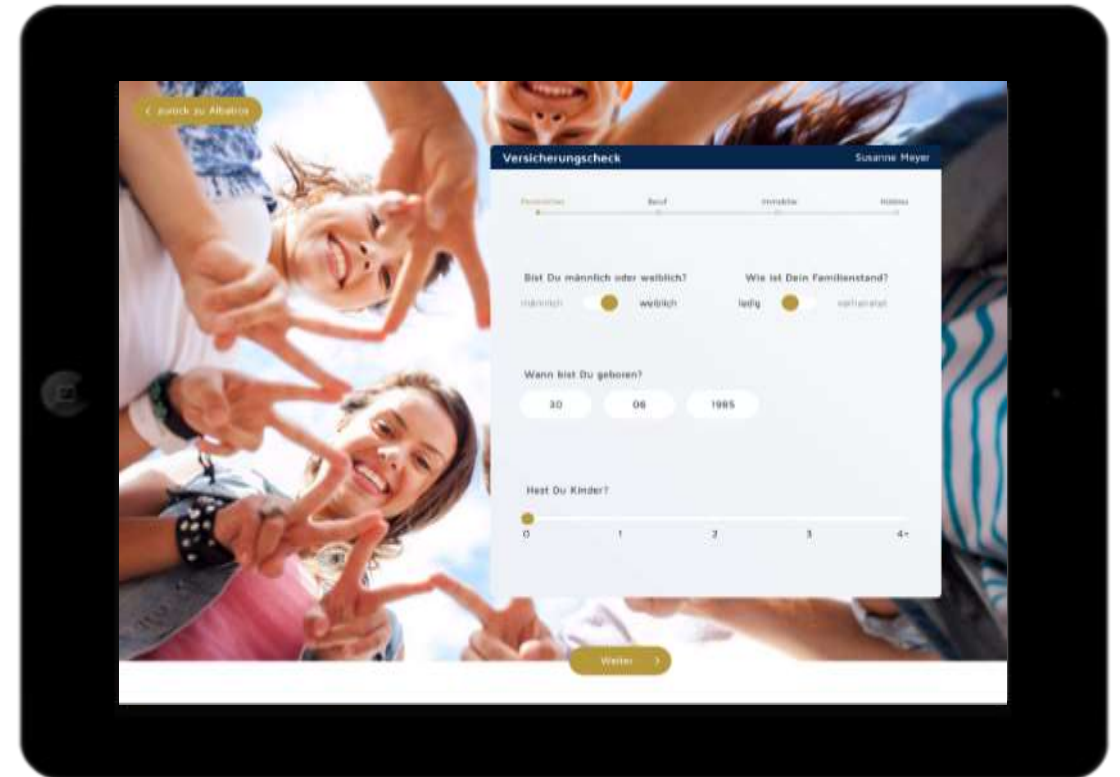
< zurück zu Albatros

Versicherungscheck

Susanne Meyer

Persönliches

Beruf

Immobilie

Hobbies

Bist Du männlich oder weiblich?

männlich

weiblich

Wie ist Dein Familienstand?

ledig

verheiratet

Wann bist Du geboren?

30

06

1985

Hast Du Kinder?

0

1

2

3

4+

Weiter >